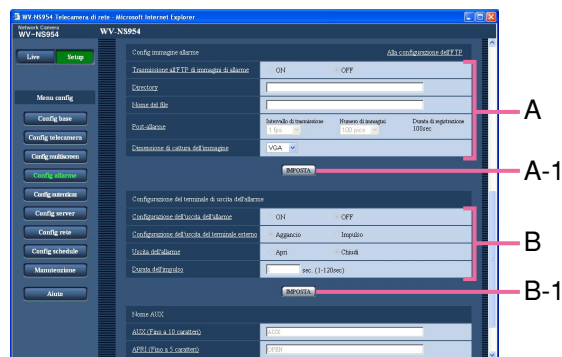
WV-NS954 Telecamera di rete - Microsoft Internet Explorer

Network Camera
WV-NS954

WV-NS954

Live
Setup

Menu config
Config base
Config telecamera
Config multiscreen
Config allarme
Config autenticaz.
Config server
Config rete
Config schedule
Manutenzione
Aiuto

Config immagine allarme
Alla configurazione dell'FTP
Trasmissione all'FTP di immagini di allarme
ON
OFF
Directory
Nome del file
Post-allarme
Intervallo di trasmissione
1 fps
Numero di immagini
100 pics
Durata di registrazione
100sec
Dimensione di cattura dell'immagine
VGA
IMPOSTA

Configurazione del terminale di uscita dell'allarme
Configurazione dell'uscita dell'allarme
ON
OFF
Configurazione dell'uscita del terminale esterno
Aggancio
Impulso
Uscita dell'allarme
Apri
Chiudi
Durata dell'impulso
1
sec. (1-120sec)
IMPOSTA

Nome AUX
AUX (Fino a 10 caratteri)
AUX
APRI (Fino a 5 caratteri)
OPEN

A
A-1
B
B-1